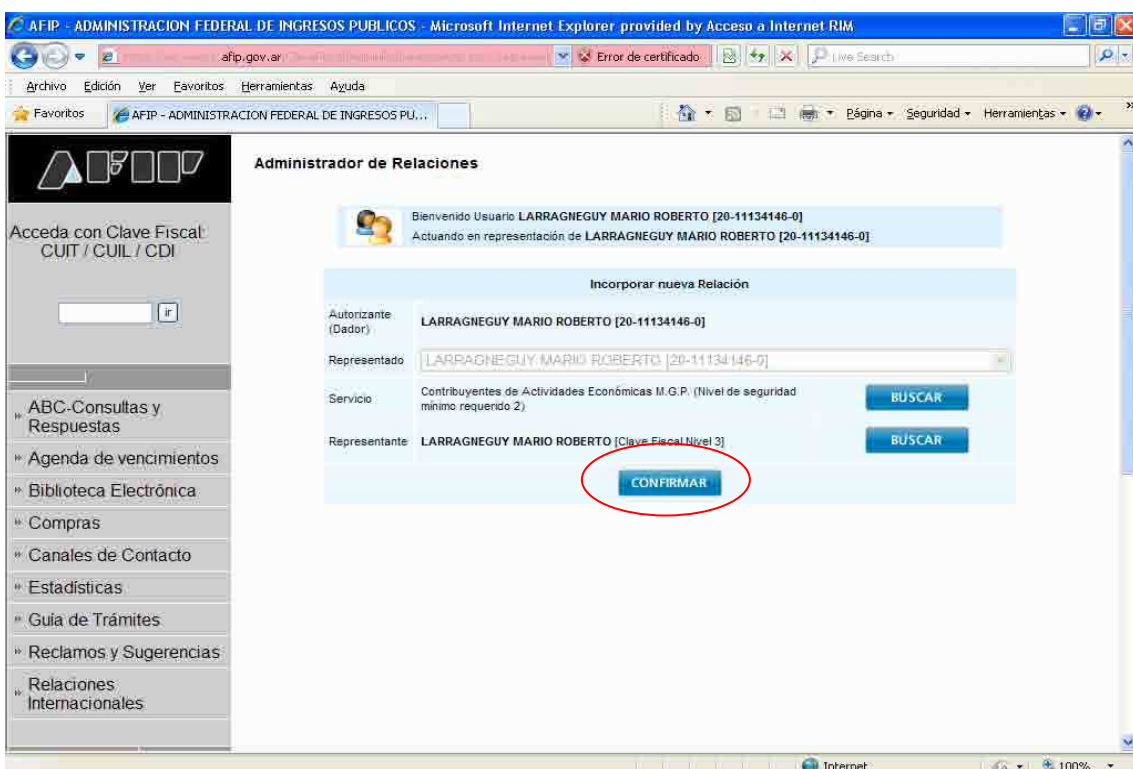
AFIP - ADMINISTRACION FEDERAL DE INGRESOS PUBLICOS - Microsoft Internet Explorer provided by Acceso a Internet RIM

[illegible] afip.gov.ar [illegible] Error de certificado Live Search

Archivo Edición Ver Favoritos Herramientas Ayuda

Favoritos AFIP - ADMINISTRACION FEDERAL DE INGRESOS PU...

Página Seguridad Herramientas

AFIP

Acceda con Clave Fiscal: CUIT / CUIL / CDI

ir

ABC-Consultas y Respuestas
Agenda de vencimientos
Biblioteca Electrónica
Compras
Canales de Contacto
Estadísticas
Guía de Trámites
Reclamos y Sugerencias
Relaciones Internacionales

Administrador de Relaciones

Bienvenido Usuario LARRAGNEGUY MARIO ROBERTO [20-11134146-0]
Actuando en representación de LARRAGNEGUY MARIO ROBERTO [20-11134146-0]

Incorporar nueva Relación

| | | |
|---|---|---|
| Autorizante (Dador) | LARRAGNEGUY MARIO ROBERTO [20-11134146-0] | |
| Representado | LARRAGNEGUY MARIO ROBERTO [20-11134146-0] | |
| Servicio | Contribuyentes de Actividades Económicas M.G.P. (Nivel de seguridad mínimo requerido 2) | BUSCAR |
| Representante | LARRAGNEGUY MARIO ROBERTO [Clave Fiscal Nivel 3] | BUSCAR |

CONFIRMAR

Internet 100%